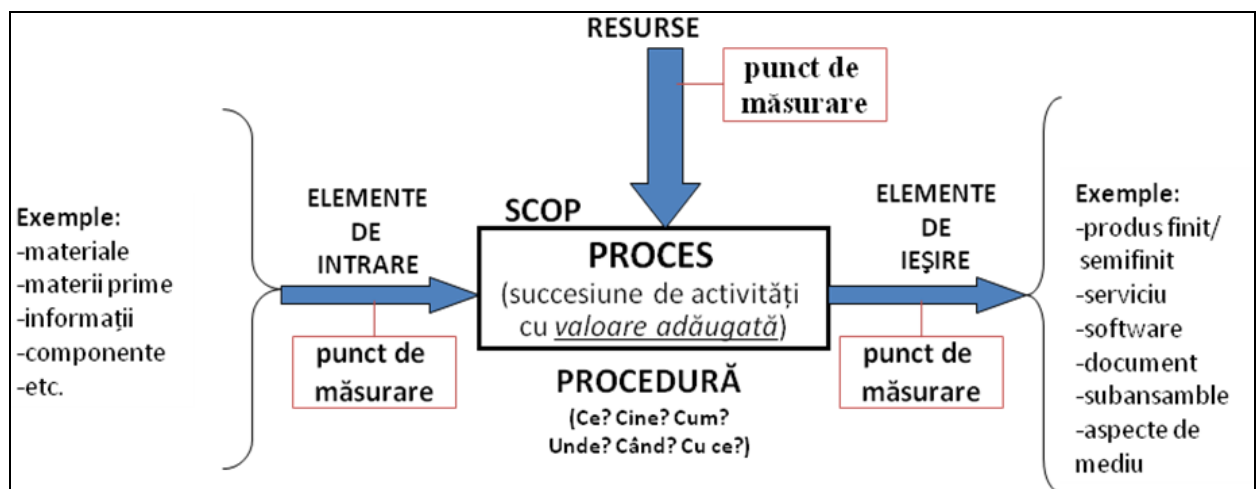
RESURSE

punct de măsurare

Exemple:
-materiale
-materii prime
-informații
-componente
-etc.

ELEMENTE DE INTRARE

punct de măsurare

SCOP

PROCES
(succesiune de activități cu valoare adăugată)

PROCEDURĂ
(Ce? Cine? Cum? Unde? Când? Cu ce?)

ELEMENTE DE IEŞIRE

punct de măsurare

Exemple:
-produs finit/ semifinit
-serviciu
-software
-document
-subansamble
-aspecte de mediu